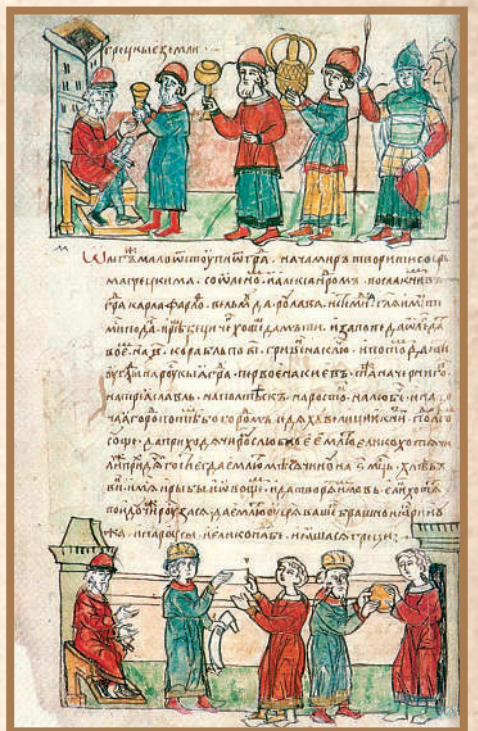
Отгрекы съ Ѡлгомъ

Шлгъ же мало ѿстоупи ѿ града. начаша миръ творити съ нимъ царѧ греческаѧ. Леѡнъ и Шлександръ. посланы к нимъ в градъ Карла, Фарлофа, Велмоуда, Рулава, Стемида. глаголющи ими поряд... дати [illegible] ... даите ... на корабль по ... гривенъ на ключь ... и потомъ даяти оуклады на рускыя грады ... Кыевъ ... Чернигов ... Переяславль ... Полтескъ ... Ростовъ ... Любечь ... и по прочимъ градомъ ... по тѣмъ бо градомъ ... великыи кнѧзи подъ Ѡлгомъ соуще. да приходѧче Русь слюбное емлють ... хотѧть ... от царства ... хлѣбъ ... мѧса ... рыбы ... и ... Царь же Леѡнъ со Шлександромъ ... сътвориша съ Ѡлгомъ ... царѧ цѣловаста крестъ. а Ѡлга водиша на ротоу ... по рускому закону ... клѧшасѧ ... своимъ ... и Перуномъ богомъ своимъ и Волосомъ скотьимъ богомъ. и оутвердиша миръ